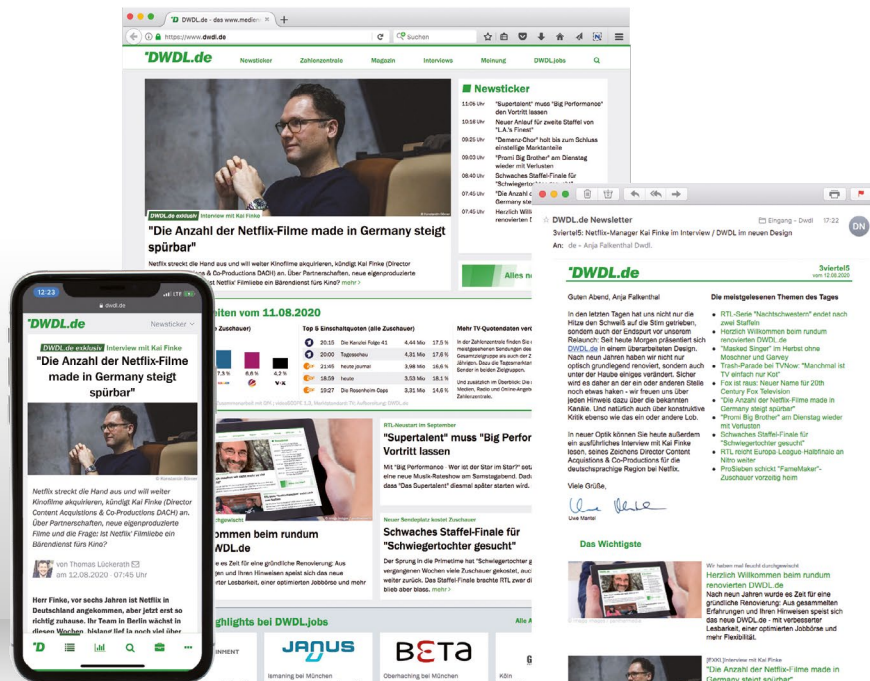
DWDL.de - das www.medien ×
https://www.dwdl.de
Suchen

DWDL.de
Newsticker Zahlenzentrale Magazin Interviews Meinung DWDL.jobs

DWDL.de exklusiv Interview mit Kai Finke
"Die Anzahl der Netflix-Filme made in Germany steigt spürbar"
Netflix streckt die Hand aus und will weiter Kinofilme akquirieren, kündigt Kai Finke (Director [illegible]s & Co-Productions DACH) an. Über Partnerschaften, neue eigenproduzierte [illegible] Ist Netflix' Filmliebe ein Bärendienst fürs Kino? mehr

Newsticker
11:06 Uhr "Supertalent" muss "Big Performance" den Vortritt lassen
10:58 Uhr Neuer Anlauf für zweite Staffel von "L.A.'s Finest"
09:25 Uhr "Demenz-Chor" holt bis zum Schluss einstellige Marktanteile
09:03 Uhr "Promi Big Brother" am Dienstag wieder mit Verlusten
08:40 Uhr Schwaches Staffel-Finale für "Schwiegertochter gesucht"
07:45 Uhr "Die Anzahl d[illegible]
07:45 Uhr Herzlich Will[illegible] renovierten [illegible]

Alles n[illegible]

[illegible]hten vom 11.08.2020
Zuschauer)
Top 5 Einschaltquoten (alle Zuschauer)
20:15 Die Kanzlei Folge 41 4,44 Mio 17,5 %
20:00 Tagesschau 4,31 Mio 17,6 %
21:45 heute journal 3,98 Mio 16,6 %
18:59 heute 3,53 Mio 18,1 %
19:27 Die Rosenheim-Cops 3,31 Mio 14,6 %
7,3 % 8,6 % 4,2 %
Mehr TV-Quotendaten vert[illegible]

RTL-Neustart im September
"Supertalent" muss "Big Perfor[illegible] Vortritt lassen
Mit "Big Performance - Wer ist der Star im Star?" setzt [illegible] eine neue Musik-Rateshow am Samstagabend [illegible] das "Das Supertalent" diesmal später starten wird.

Neuer Sendeplatz kostet Zuschauer
Schwaches Staffel-Finale für "Schwiegertochter gesucht"
Der Sprung in die Primetime hat "Schwiegertochter g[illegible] vergangenen Wochen viele Zuschauer gekostet, au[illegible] weiter zurück. Das Staffel-Finale brachte RTL zwar d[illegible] blieb aber blass. mehr

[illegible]mmen beim rundum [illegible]WDL.de
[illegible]e Zeit für eine gründliche Renovierung: Aus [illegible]gen und Ihren Hinweisen speist sich das neue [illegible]er Lesbarkeit, einer optimierten Jobbörse und mehr

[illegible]ghlights bei DWDL.jobs
Alle A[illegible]
JANUS BETA
Ismaning bei München Oberhaching bei München Köln

12:23
dwdl.de
DWDL.de Newsticker
DWDL.de exklusiv Interview mit Kai Finke
"Die Anzahl der Netflix-Filme made in Germany steigt spürbar"
Netflix streckt die Hand aus und will weiter Kinofilme akquirieren, kündigt Kai Finke (Director Content Acquistions & Co-Productions DACH) an. Über Partnerschaften, neue eigenproduzierte Filme und die Frage: Ist Netflix' Filmliebe ein Bärendienst fürs Kino?
von Thomas Lückerath
12.08.2020 · 07:45 Uhr
Herr Finke, vor sechs Jahren ist Netflix in Deutschland angekommen, aber jetzt erst so richtig zuhause. Ihr Team in Berlin wächst in diesen Wochen, bislang lief ja noch viel über

DWDL.de Newsletter
Eingang - Dwdl 17:22 DN
3viertel5: Netflix-Manager Kai Finke im Interview / DWDL im neuen Design
An: de - Anja Falkenthal Dwdl.

DWDL.de 3viertel5 vom 12.08.2020
Guten Abend, Anja Falkenthal
In den letzten Tagen hat uns nicht nur die Hitze den Schweiß auf die Stirn getrieben, sondern auch der Endspurt vor unserem Relaunch: Seit heute Morgen präsentiert sich DWDL.de in einem überarbeiteten Design. Nach neun Jahren haben wir nicht nur optisch grundlegend renoviert, sondern auch unter der Haube einiges verändert. Sicher wird es dieser an der ein oder anderen Stelle noch etwas haken - wir freuen uns über jeden Hinweis dazu über die bekannten Kanäle. Und natürlich auch über konstruktive Kritik ebenso wie das ein oder andere Lob.
In neuer Optik können Sie heute außerdem ein ausführliches Interview mit Kai Finke lesen, seines Zeichens Director Content Acquistions & Co-Productions für die deutschsprachige Region bei Netflix.
Viele Grüße,
Uwe Mantel

Die meistgelesenen Themen des Tages
RTL-Serie "Nachtschwestern" endet nach zwei Staffeln
Herzlich Willkommen beim rundum renovierten DWDL.de
"Masked Singer" im Herbst ohne Moschner und Garvey
Trash-Parade bei TVNow: "Manchmal ist TV einfach nur Kot"
Fox ist raus: Neuer Name für 20th Century Fox Television
"Die Anzahl der Netflix-Filme made in Germany steigt spürbar"
"Promi Big Brother" am Dienstag wieder mit Verlusten
Schwaches Staffel-Finale für "Schwiegertochter gesucht"
RTL reicht Europa-League-Halbfinale an Nitro weiter
ProSieben schickt "FameMaker"-Zuschauer vorzeitig heim

Das Wichtigste
Wir haben mal fleißig durchgewischt
Herzlich Willkommen beim rundum renovierten DWDL.de
Nach neun Jahren wurde es Zeit für eine gründliche Renovierung: Aus gesammelten Erfahrungen und Ihren Hinweisen speist sich das neue DWDL.de - mit verbesserter Lesbarkeit, einer optimierten Jobbörse und mehr Flexibilität.
[EXK] Interview mit Kai Finke
"Die Anzahl der Netflix-Filme made in Germany steigt spürbar"